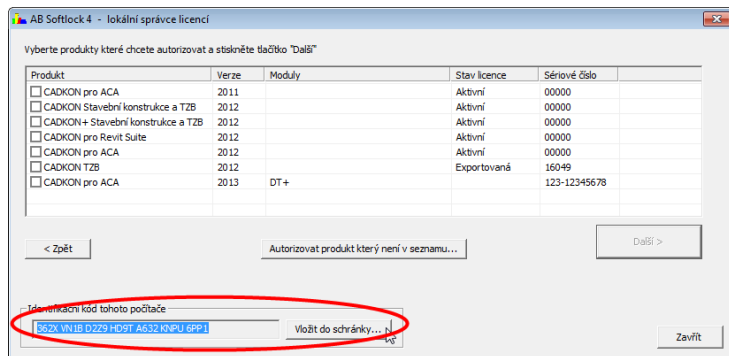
AB Softlock 4 - lokální správce licencí

Vyberte produkty které chcete autorizovat a stiskněte tlačítko "Další"

| Produkt | Verze | Moduly | Stav licence | Sériové číslo |
|---|---|---|---|---|
| CADKON pro ACA | 2011 | | Aktivní | 00000 |
| CADKON Stavební konstrukce a TZB | 2012 | | Aktivní | 00000 |
| CADKON+ Stavební konstrukce a TZB | 2012 | | Aktivní | 00000 |
| CADKON pro Revit Suite | 2012 | | Aktivní | 00000 |
| CADKON pro ACA | 2012 | | Aktivní | 00000 |
| CADKON TZB | 2012 | | Exportovaná | 16049 |
| CADKON pro ACA | 2013 | DT+ | | 123-12345678 |

< Zpět

Autorizovat produkt který není v seznamu...

Další >

Identifikační kód tohoto počítače

362X VN1B D2Z9 HD9T A632 KNPU 6PP1

Vložit do schránky...

Zavřít